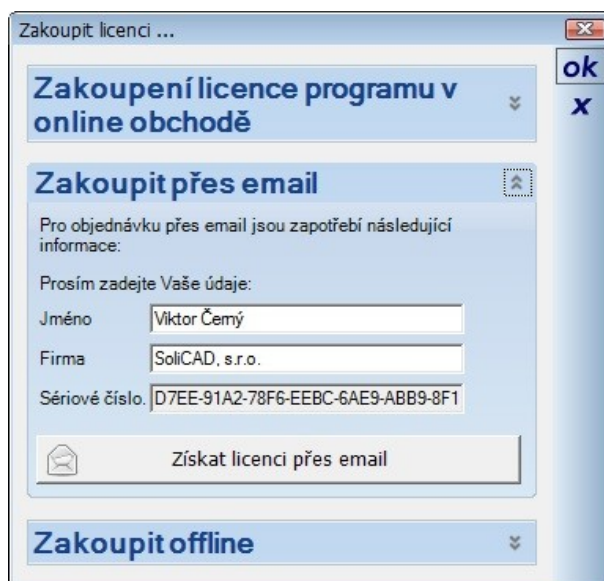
Zakoupit licenci ...

ok

x

Zakoupení licence programu v online obchodě

Zakoupit přes email

Pro objednávku přes email jsou zapotřebí následující informace:

Prosím zadejte Vaše údaje:

Jméno Viktor Černý

Firma SoliCAD, s.r.o.

Sériové číslo. D7EE-91A2-78F6-EEBC-6AE9-ABB9-8F1

Získat licenci přes email

Zakoupit offline